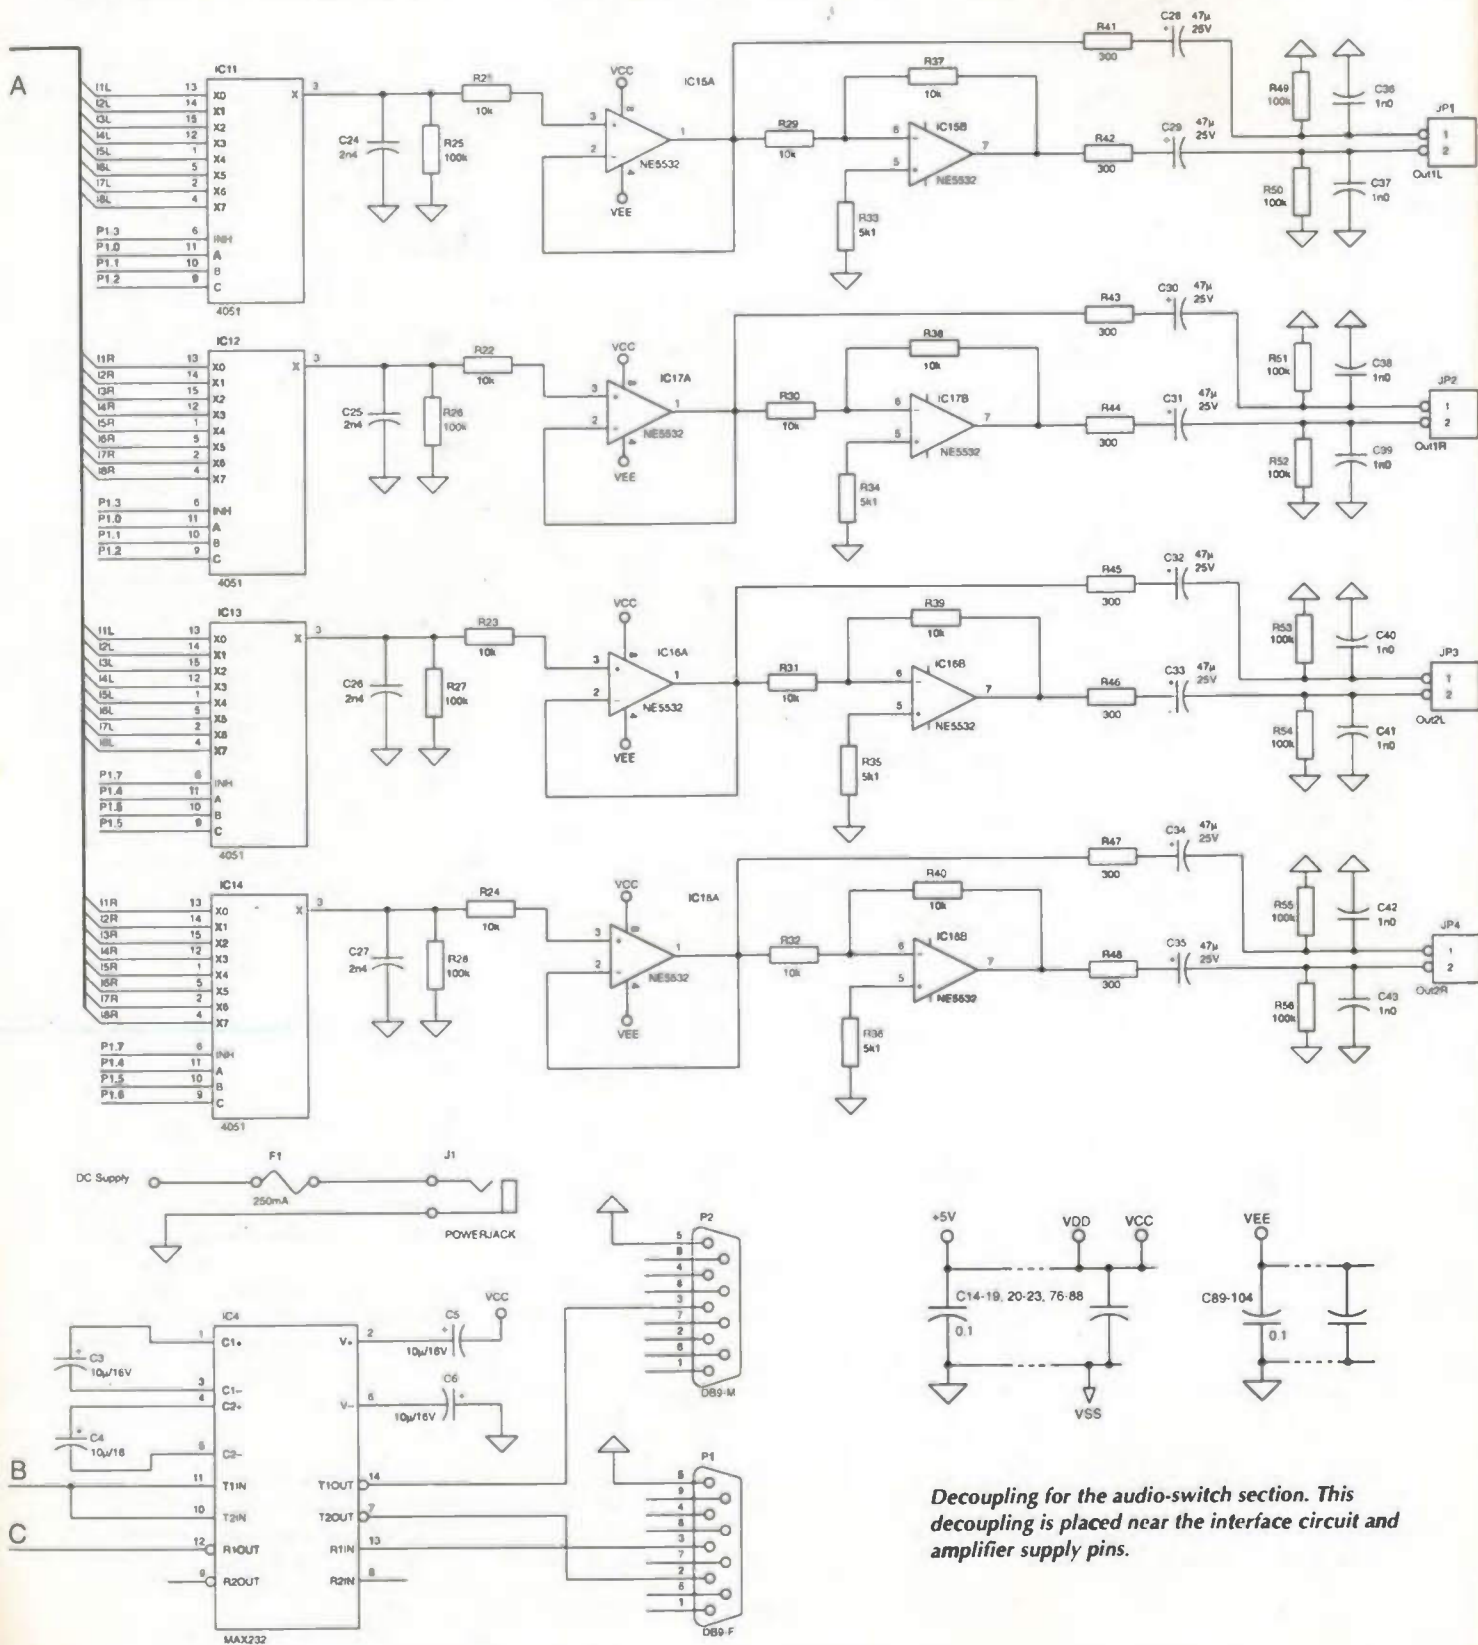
A

IC11
I1L 13 X0
I2L 14 X1
I3L 15 X2
I4L 12 X3
I5L 1 X4
I6L 5 X5
I7L 2 X6
I8L 4 X7
P1.3 6 INH
P1.0 11 A
P1.1 10 B
P1.2 9 C
4051
X 3
C24 2n4
R25 100k
R21 10k
VCC
IC15A
3 +
2 −
1
NE5532
VEE
R41 300
C28 47µ 25V
R37 10k
R29 10k
6
5
IC15B
7
NE5532
R33 5k1
R42 300
C29 47µ 25V
R49 100k
C36 1n0
R50 100k
C37 1n0
JP1
1
2
Out1L

IC12
I1R 13 X0
I2R 14 X1
I3R 15 X2
I4R 12 X3
I5R 1 X4
I6R 5 X5
I7R 2 X6
I8R 4 X7
P1.3 6 INH
P1.0 11 A
P1.1 10 B
P1.2 9 C
4051
X 3
C25 2n4
R26 100k
R22 10k
VCC
IC17A
3
2
1
NE5532
VEE
R43 300
C30 47µ 25V
R38 10k
R30 10k
6
5
IC17B
7
NE5532
R34 5k1
R44 300
C31 47µ 25V
R51 100k
C38 1n0
R52 100k
C39 1n0
JP2
1
2
Out1R

IC13
I1L 13 X0
I2L 14 X1
I3L 15 X2
I4L 12 X3
I5L 1 X4
I6L 5 X5
I7L 2 X6
I8L 4 X7
P1.7 6 INH
P1.4 11 A
P1.5 10 B
P1.5 9 C
4051
X 3
C26 2n4
R27 100k
R23 10k
VCC
IC16A
3
2
1
NE5532
VEE
R45 300
C32 47µ 25V
R39 10k
R31 10k
6
5
IC16B
7
NE5532
R35 5k1
R46 300
C33 47µ 25V
R53 100k
C40 1n0
R54 100k
C41 1n0
JP3
1
2
Out2L

IC14
I1R 13 X0
I2R 14 X1
I3R 15 X2
I4R 12 X3
I5R 1 X4
I6R 5 X5
I7R 2 X6
I8R 4 X7
P1.7 6 INH
P1.4 11 A
P1.5 10 B
P1.6 9 C
4051
X 3
C27 2n4
R28 100k
R24 10k
VCC
IC18A
3
2
1
NE5532
VEE
R47 300
C34 47µ 25V
R40 10k
R32 10k
6
5
IC18B
7
NE5532
R36 5k1
R48 300
C35 47µ 25V
R55 100k
C42 1n0
R56 100k
C43 1n0
JP4
1
2
Out2R

DC Supply
F1
250mA
J1
POWERJACK

P2
5
9
4
8
3
7
2
6
1
DB9-M

IC4
C3 10µ/16V
1 C1+
3 C1−
4 C2+
C4 10µ/16
5 C2−
V+ 2
C5 10µ/16V
VCC
V− 6
C6 10µ/16V
B
11 T1IN
10 T2IN
C
12 R1OUT
9 R2OUT
T1OUT 14
T2OUT 7
R1IN 13
R2IN 8
MAX232

P1
5
9
4
8
3
7
2
6
1
DB9-F

+5V
VDD
VCC
C14-19, 20-23, 76-88
0.1
VSS
VEE
C89-104
0.1

Decoupling for the audio-switch section. This decoupling is placed near the interface circuit and amplifier supply pins.